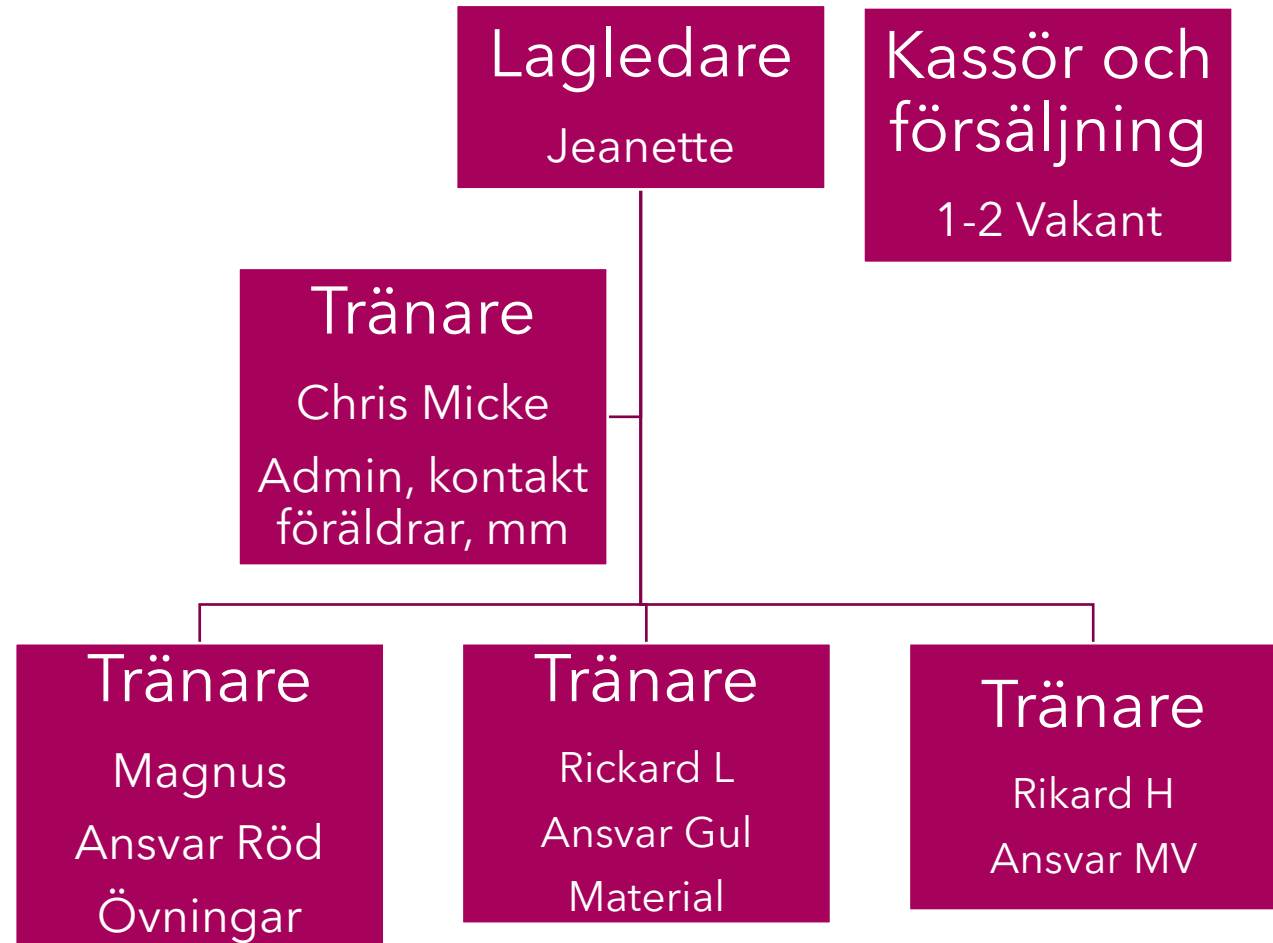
Lagledare
Jeanette

Kassör och försäljning
1-2 Vakant

Tränare
Chris Micke
Admin, kontakt föräldrar, mm

Tränare
Magnus
Ansvar Röd
Övningar

Tränare
Rickard L
Ansvar Gul
Material

Tränare
Rikard H
Ansvar MV